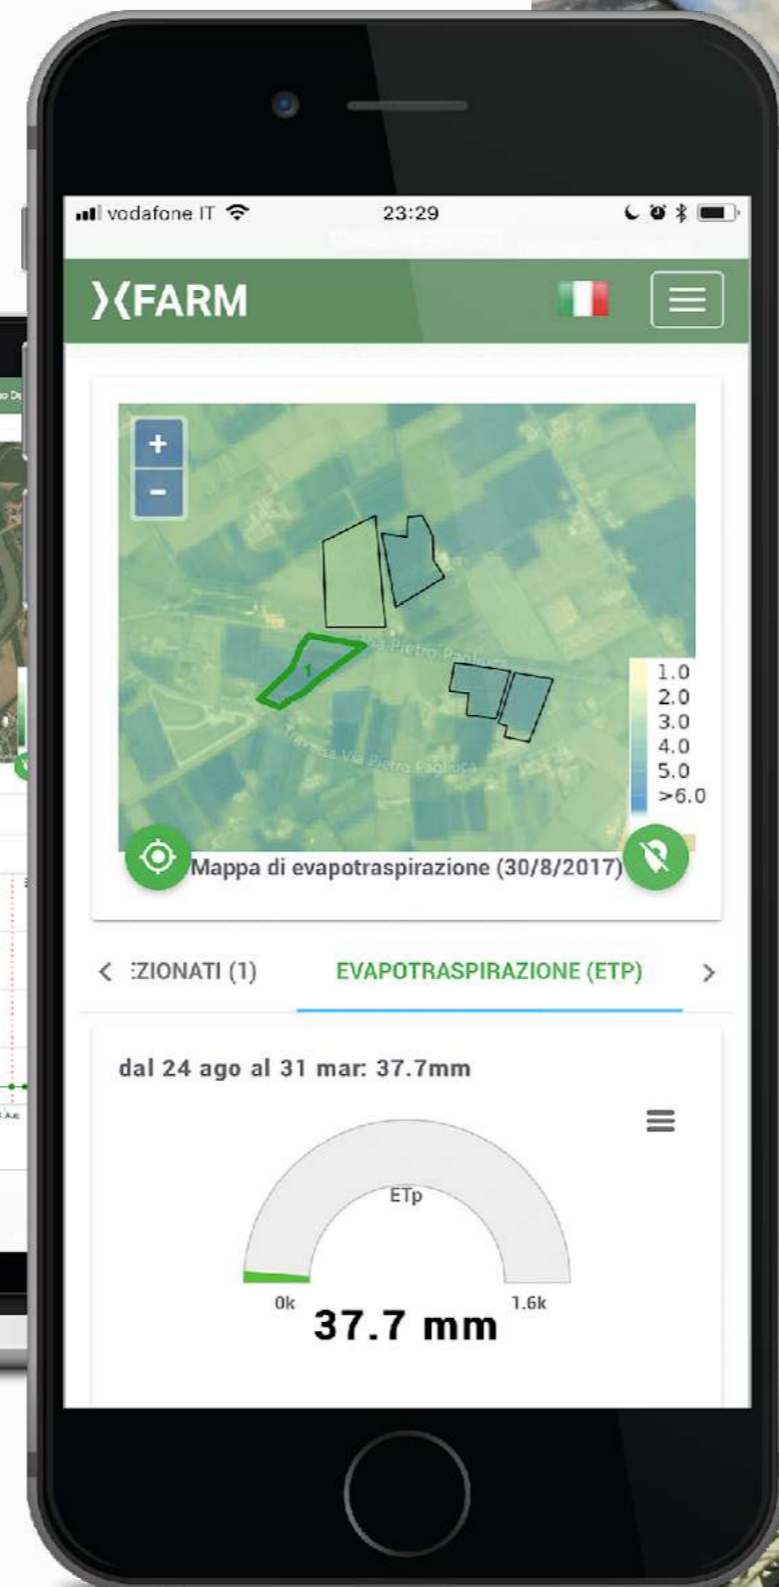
vodafone IT 23:29

XFARM

+
-

Via Pietro Paoluca
Traversa Via Pietro Paoluca
1

1.0
2.0
3.0
4.0
5.0
>6.0

Mappa di evapotraspirazione (30/8/2017)

< :ZIONATI (1) EVAPOTRASPIRAZIONE (ETP) >

dal 24 ago al 31 mar: 37.7mm

ETp
0k 1.6k
37.7 mm